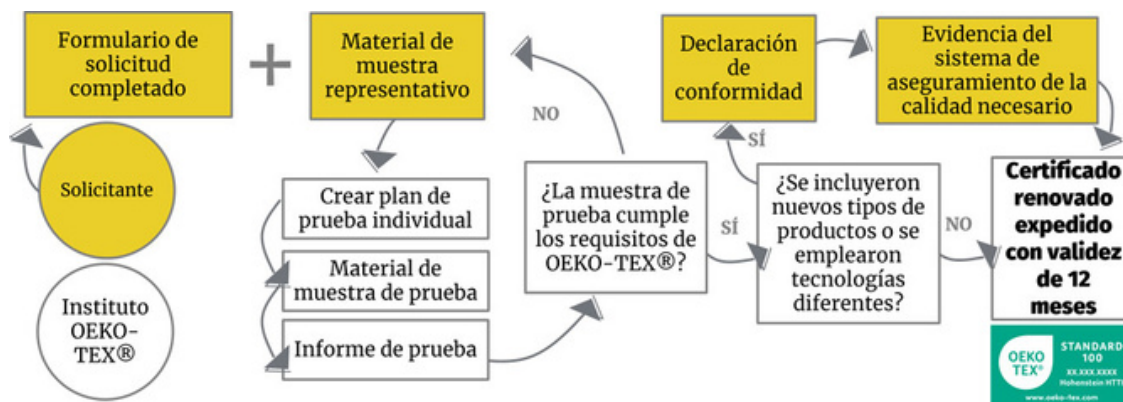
Formulario de solicitud completado

+

Material de muestra representativo

Solicitante

Instituto OEKO-TEX®

Crear plan de prueba individual

Material de muestra de prueba

Informe de prueba

NO

¿La muestra de prueba cumple los requisitos de OEKO-TEX®?

SÍ

Declaración de conformidad

SÍ

¿Se incluyeron nuevos tipos de productos o se emplearon tecnologías diferentes?

NO

Evidencia del sistema de aseguramiento de la calidad necesario

Certificado renovado expedido con validez de 12 meses

OEKO TEX®

STANDARD 100

XX.XXX.XXXX Hohenstein HTTI

www.oeko-tex.com